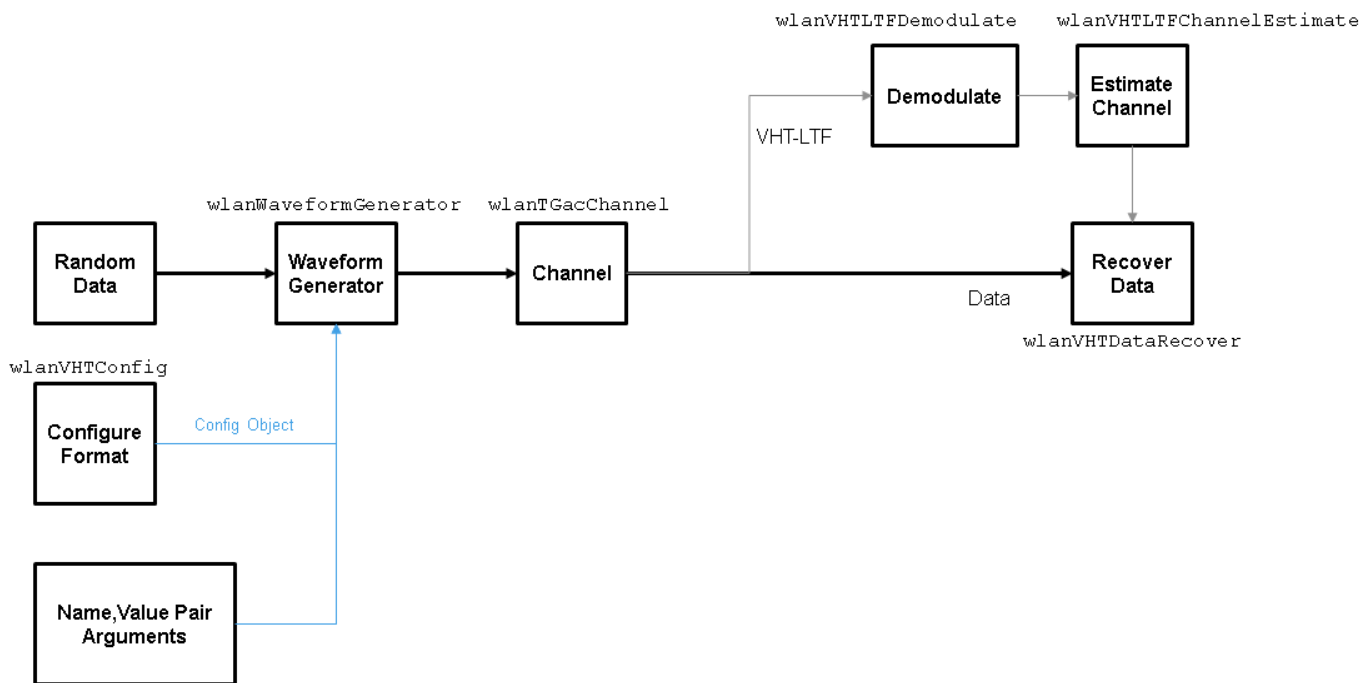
wlanVHTLTFDemodulate

wlanVHTLTFChannelEstimate

Demodulate

Estimate Channel

VHT-LTF

wlanWaveformGenerator

wlanTGacChannel

Random Data

Waveform Generator

Channel

Recover Data

Data

wlanVHTDataRecover

wlanVHTConfig

Configure Format

Config Object

Name,Value Pair Arguments